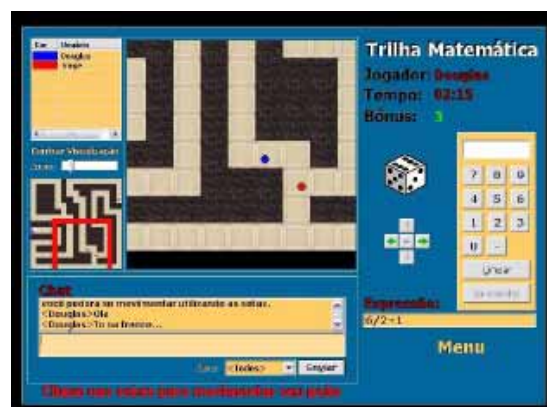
Cor Usuário
Douglas
Vagn

Controlar Visualização
Zoom

Trilha Matemática
Jogador: Douglas
Tempo: 03:15
Bônus: 3

7 8 9
4 5 6
1 2 3
0 -
Limpar
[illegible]

Chat
você poderá se movimentar utilizando as setas.
<Douglas>Ola
<Douglas>To na frente...

Expressão:
6/2+1

Para <todos> Enviar

Menu

Clique nas setas para movimentar seu peão